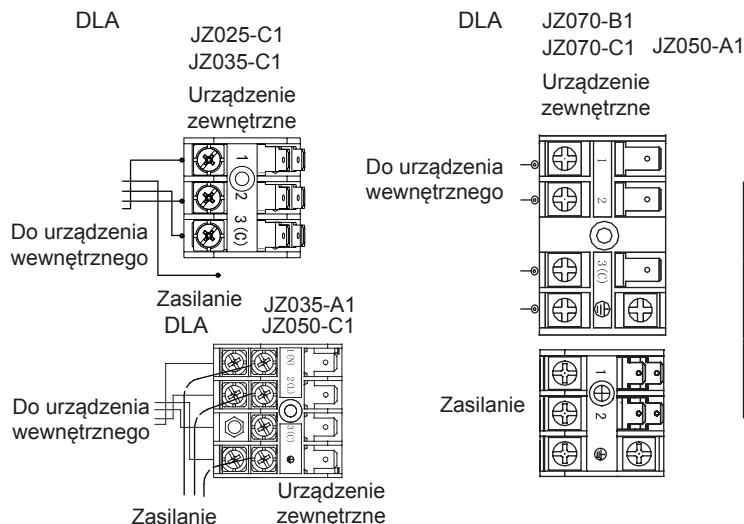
DLA

JZ025-C1
JZ035-C1

Urządzenie zewnętrzne

1
2
3 (C)

Do urządzenia wewnętrznego

Zasilanie

DLA

JZ035-A1
JZ050-C1

1(N)
2(L)
3(C)

Do urządzenia wewnętrznego

Zasilanie

Urządzenie zewnętrzne

DLA

JZ070-B1
JZ070-C1

JZ050-A1

Urządzenie zewnętrzne

Do urządzenia wewnętrznego

1
2
3(C)

Zasilanie

1
2